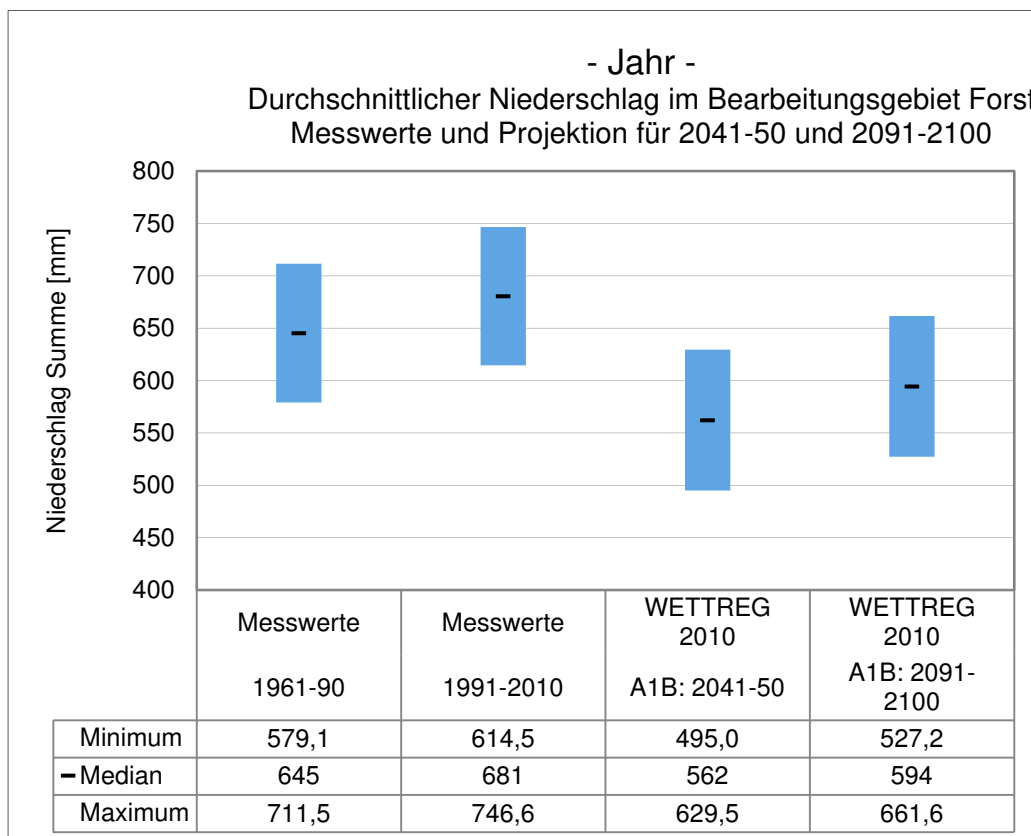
- Jahr -
Durchschnittlicher Niederschlag im Bearbeitungsgebiet Forst
Messwerte und Projektion für 2041-50 und 2091-2100

Niederschlag Summe [mm]

800
750
700
650
600
550
500
450
400

| | Messwerte 1961-90 | Messwerte 1991-2010 | WETTREG 2010 A1B: 2041-50 | WETTREG 2010 A1B: 2091-2100 |
|---|---|---|---|---|
| Minimum | 579,1 | 614,5 | 495,0 | 527,2 |
| Median | 645 | 681 | 562 | 594 |
| Maximum | 711,5 | 746,6 | 629,5 | 661,6 |